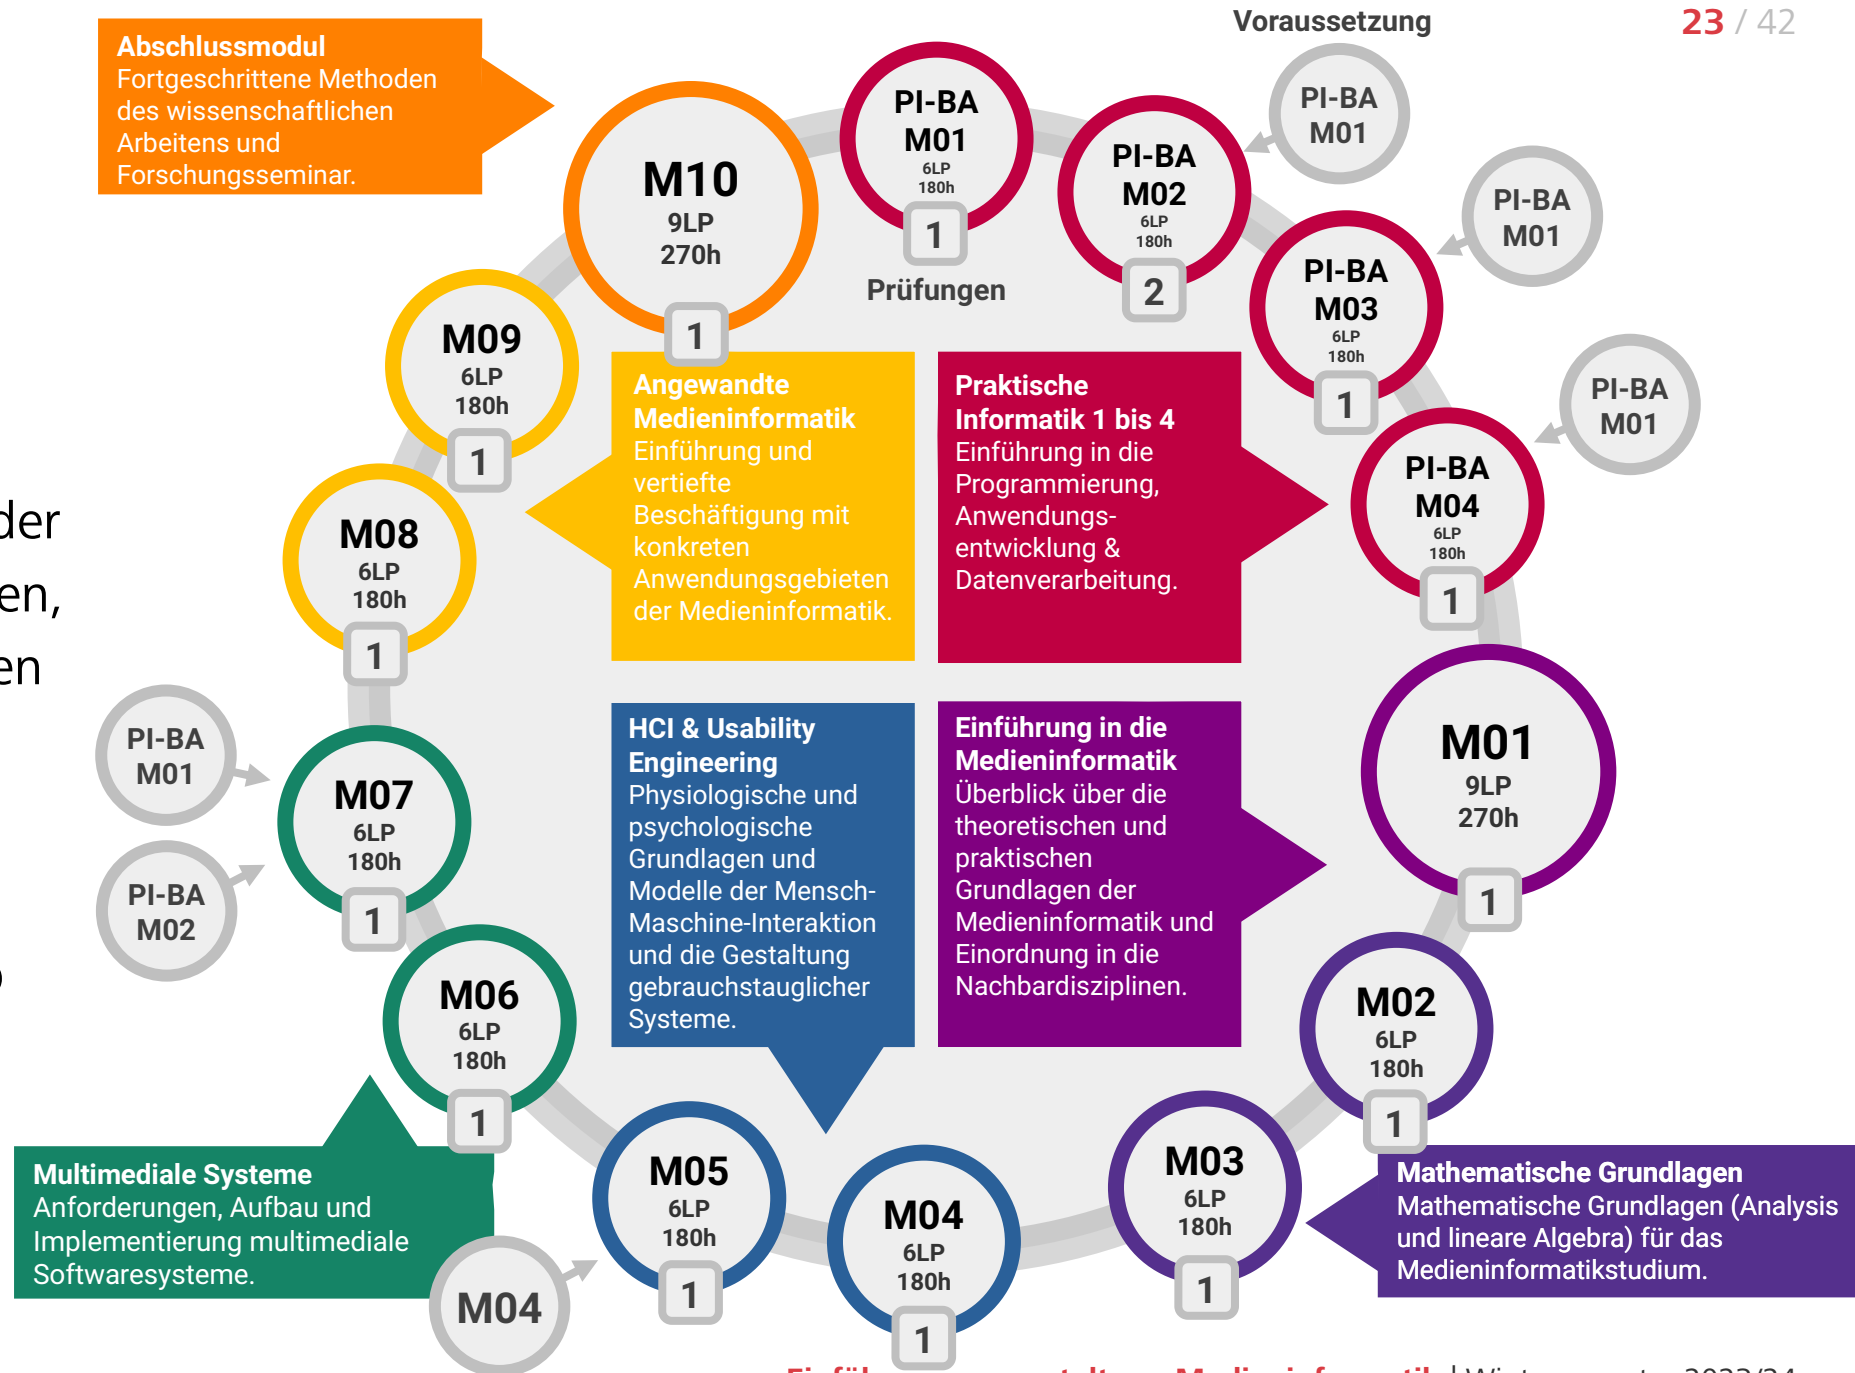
Voraussetzung

23 / 42

Abschlussmodul
Fortgeschrittene Methoden des wissenschaftlichen Arbeitens und Forschungsseminar.

M10
9LP
270h
1

PI-BA
M01
6LP
180h
1

Prüfungen

PI-BA
M02
6LP
180h
2

PI-BA
M01

PI-BA
M03
6LP
180h
1

PI-BA
M01

PI-BA
M04
6LP
180h
1

PI-BA
M01

M09
6LP
180h
1

M08
6LP
180h
1

der
en,
en

Angewandte Medieninformatik
Einführung und vertiefte Beschäftigung mit konkreten Anwendungsgebieten der Medieninformatik.

Praktische Informatik 1 bis 4
Einführung in die Programmierung, Anwendungsentwicklung & Datenverarbeitung.

HCI & Usability Engineering
Physiologische und psychologische Grundlagen und Modelle der Mensch-Maschine-Interaktion und die Gestaltung gebrauchstauglicher Systeme.

Einführung in die Medieninformatik
Überblick über die theoretischen und praktischen Grundlagen der Medieninformatik und Einordnung in die Nachbardisziplinen.

M01
9LP
270h
1

PI-BA
M01

M07
6LP
180h
1

PI-BA
M02

M06
6LP
180h
1

M02
6LP
180h
1

Multimediale Systeme
Anforderungen, Aufbau und Implementierung multimediale Softwaresysteme.

M04

M05
6LP
180h
1

M04
6LP
180h
1

M03
6LP
180h
1

Mathematische Grundlagen
Mathematische Grundlagen (Analysis und lineare Algebra) für das Medieninformatikstudium.

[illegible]